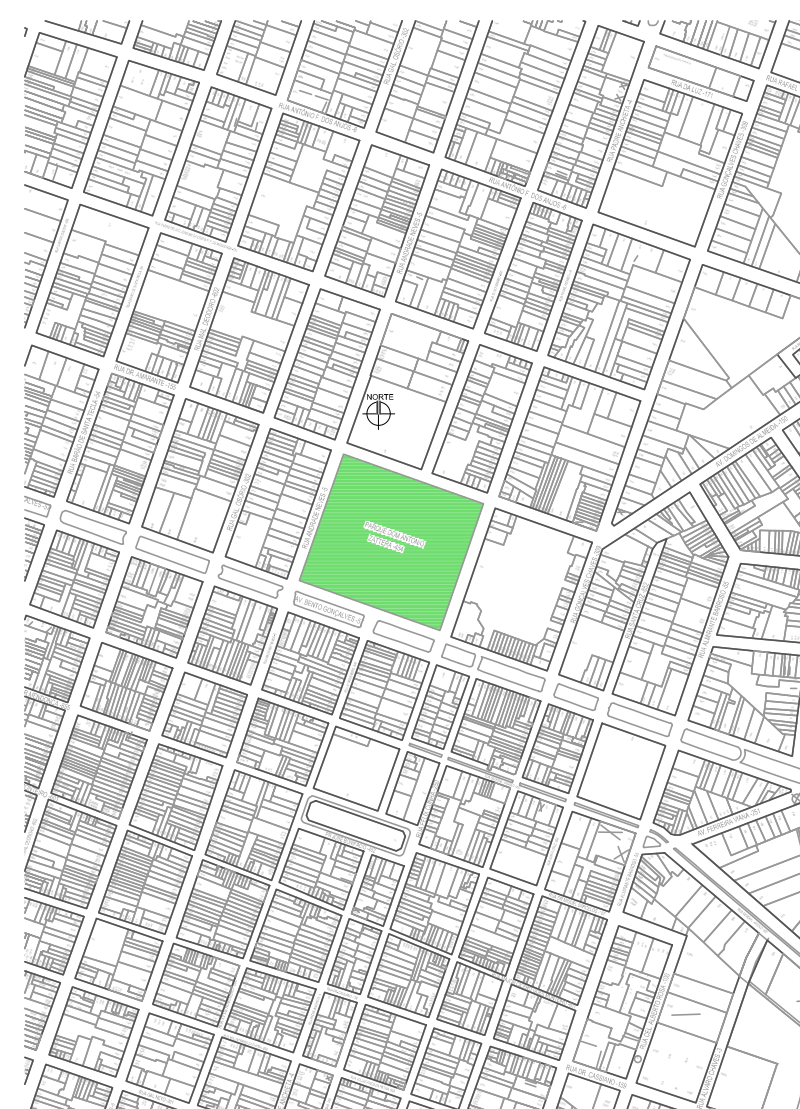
RUA DA LUZ - 171

RUA ANTÔNIO F. DOS ANJOS - 8

RUA ANTÔNIO F. DOS ANJOS - 8

RUA DR. AMARANTE - 155

NORTE

PARQUE DOM ANTÔNIO ZATTERA - 554

AV. BENTO GONÇALVES - 8

AV. DOMINGOS DE ALMEIDA - 150

AV. FERREIRA VIANA - 20

RUA DR. CASSIANO - 558